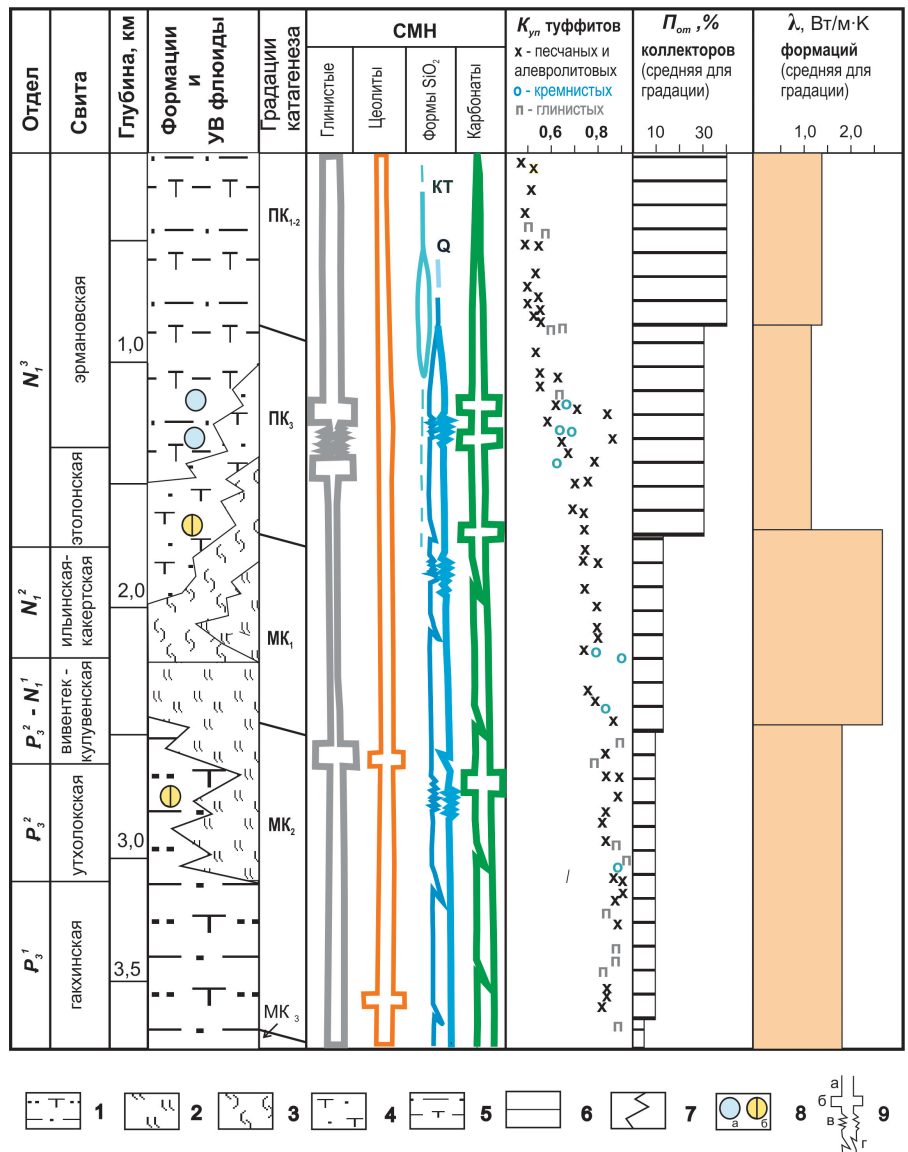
| Отдел | Свита | Глубина, км | Формации и УВ флюиды | Градации катагенеза | СМН: Глинистые | Цеолиты | Формы $SiO_2$ | Карбонаты | $K_{уп}$ туффитов х - песчаных и алевролитовых о - кремнистых п - глинистых 0,6 0,8 | $П_{от}$, % коллекторов (средняя для градации) 10 30 | λ, Вт/м·К формаций (средняя для градации) 1,0 2,0 |
|---|---|---|---|---|---|---|---|---|---|---|---|
| $N_1^3$ | эрмановская | 1,0 | | $ПК_{1-2}$ $ПК_3$ | | | КТ Q | | | | |
| | этолонская | | | | | | | | | | |
| $N_1^2$ | ильинская-какертская | 2,0 | | $МК_1$ | | | | | | | |
| $P_3^2 - N_1^1$ | вивентек - кулувенская | | | | | | | | | | |
| $P_3^2$ | утхолокская | 3,0 | | $МК_2$ | | | | | | | |
| $P_3^1$ | гакхинская | 3,5 | | $МК_3$ | | | | | | | |

1 2 3 4 5 6 7 а б 8 а б в г 9